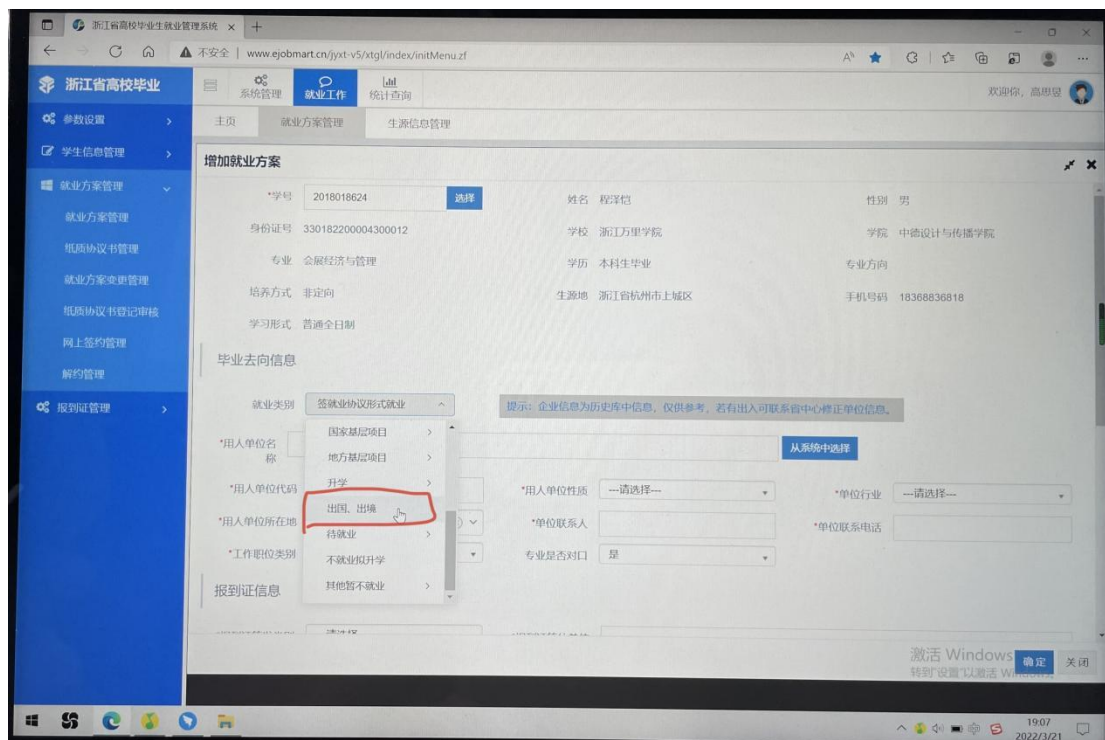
浙江省高校毕业生就业管理系统 ×
不安全 | www.ejobmart.cn/jyxt-v5/xtgl/index/initMenu.zf
浙江省高校毕业
系统管理 就业工作 统计查询
欢迎你，高思昱
参数设置
学生信息管理
就业方案管理
就业方案管理
纸质协议书管理
就业方案变更管理
纸质协议书登记审核
网上签约管理
解约管理
报到证管理
主页 就业方案管理 生源信息管理
增加就业方案
*学号 2018018624 选择
姓名 程泽恺
性别 男
身份证号 330182200004300012
学校 浙江万里学院
学院 中德设计与传播学院
专业 会展经济与管理
学历 本科生毕业
专业方向
培养方式 非定向
生源地 浙江省杭州市上城区
手机号码 18368836818
学习形式 普通全日制
毕业去向信息
就业类别 签就业协议形式就业
提示：企业信息为历史库中信息，仅供参考，若有出入可联系省中心修正单位信息。
*用人单位名称
国家基层项目
地方基层项目
升学
出国、出境
待就业
不就业拟升学
其他暂不就业
从系统中选择
*用人单位代码
*用人单位性质 ---请选择---
*单位行业 ---请选择---
*用人单位所在地
*单位联系人
*单位联系电话
*工作职位类别
专业是否对口 是
报到证信息
请选择
激活 Windows
转到"设置"以激活 Windows。
确定 关闭
19:07
2022/3/21